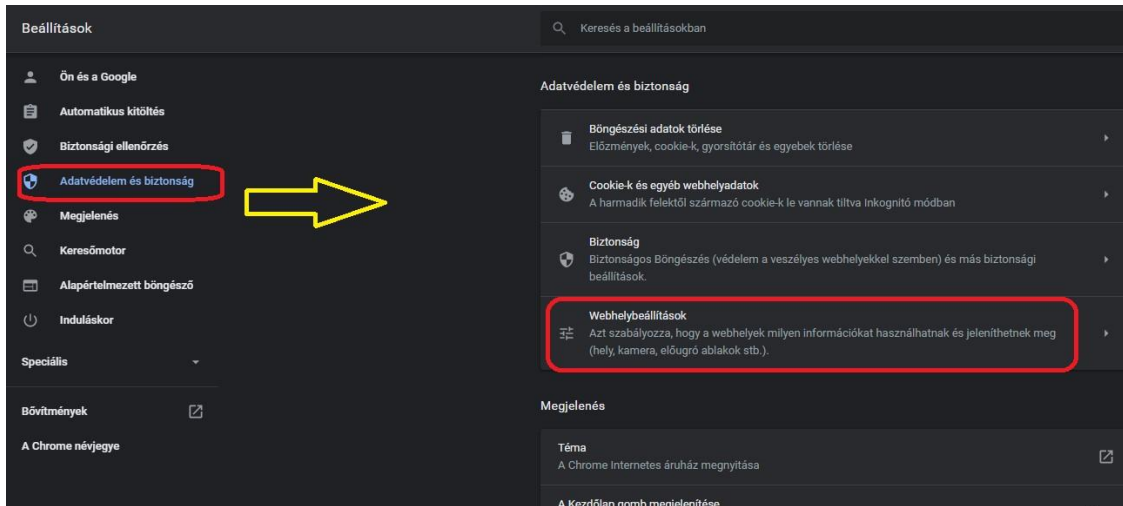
Beállítások

Keresés a beállításokban

Ön és a Google
Automatikus kitöltés
Biztonsági ellenőrzés
Adatvédelem és biztonság
Megjelenés
Keresőmotor
Alapértelmezett böngésző
Indításkor

Speciális

Bővítmények

A Chrome névjegye

Adatvédelem és biztonság

Böngészési adatok törlése
Előzmények, cookie-k, gyorsítótár és egyebek törlése

Cookie-k és egyéb webhelyadatok
A harmadik felektől származó cookie-k le vannak tiltva Inkognitó módban

Biztonság
Biztonságos Böngészés (védelem a veszélyes webhelyekkel szemben) és más biztonsági beállítások.

Webhelybeállítások
Azt szabályozza, hogy a webhelyek milyen információkat használhatnak és jeleníthetnek meg (hely, kamera, előugró ablakok stb.).

Megjelenés

Téma
A Chrome Internetes áruház megnyitása

A Kezdőlap gomb megjelenítése